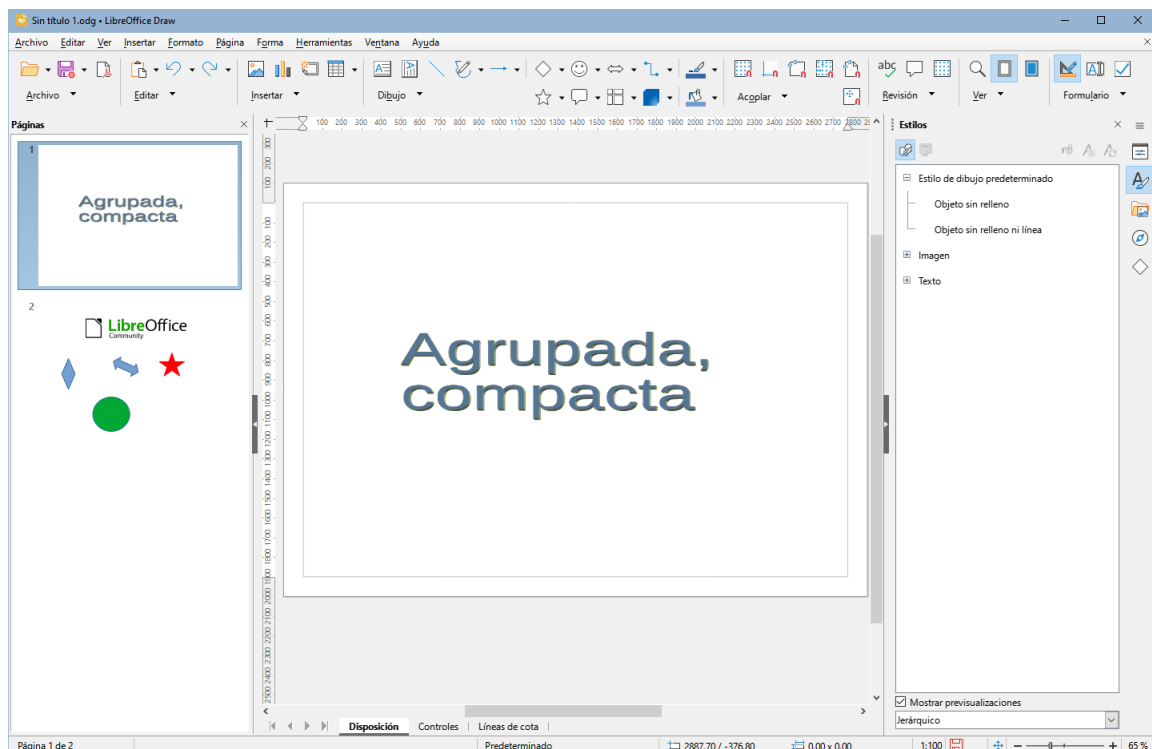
Sin título 1.odg • LibreOffice Draw

Archivo Editar Ver Insertar Formato Página Forma Herramientas Ventana Ayuda

Archivo Editar Insertar Dibujo Acoplar Revisión Ver Formulario

Páginas

1

Agrupada, compacta

2

LibreOffice Community

Agrupada, compacta

Estilos

Estilo de dibujo predeterminado

Objeto sin relleno

Objeto sin relleno ni línea

Imagen

Texto

Mostrar previsualizaciones

Jerárquico

Disposición Controles Líneas de cota

Página 1 de 2 Predeterminado 2887,70 / -376,80 0,00 x 0,00 1:100 65 %